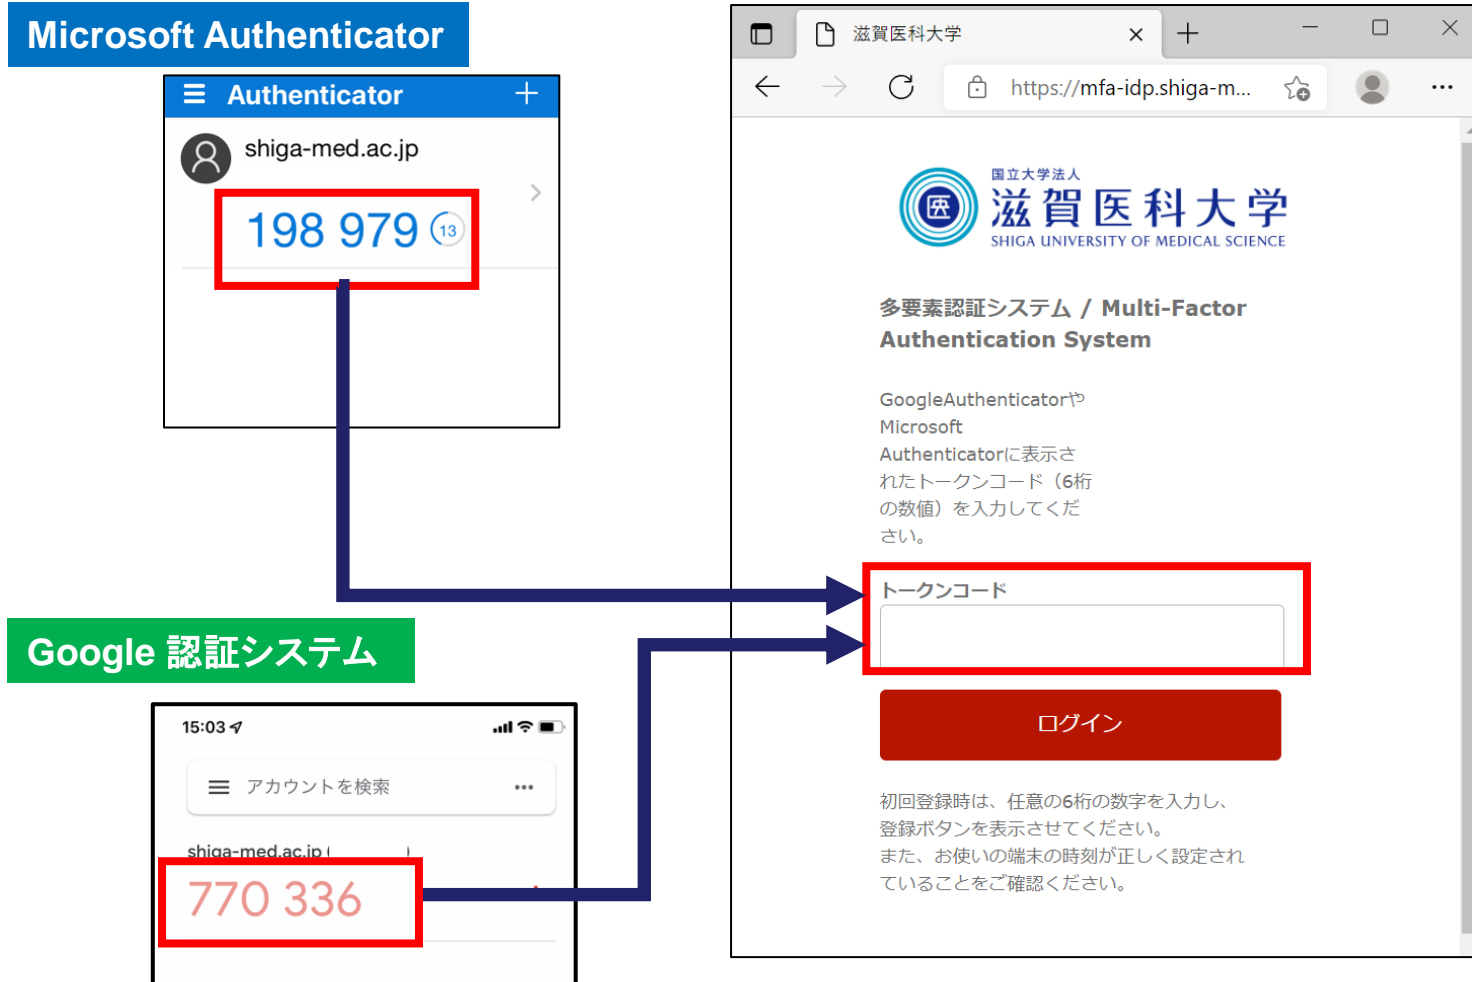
Microsoft Authenticator

Authenticator

shiga-med.ac.jp

198 979 13

Google 認証システム

15:03

アカウントを検索

shiga-med.ac.jp

770 336

滋賀医科大学

https://mfa-idp.shiga-m...

国立大学法人
滋賀医科大学
SHIGA UNIVERSITY OF MEDICAL SCIENCE

多要素認証システム / Multi-Factor Authentication System

GoogleAuthenticatorや Microsoft Authenticatorに表示されたトークンコード（6桁の数値）を入力してください。

トークンコード

ログイン

初回登録時は、任意の6桁の数字を入力し、登録ボタンを表示させてください。
また、お使いの端末の時刻が正しく設定されていることをご確認ください。